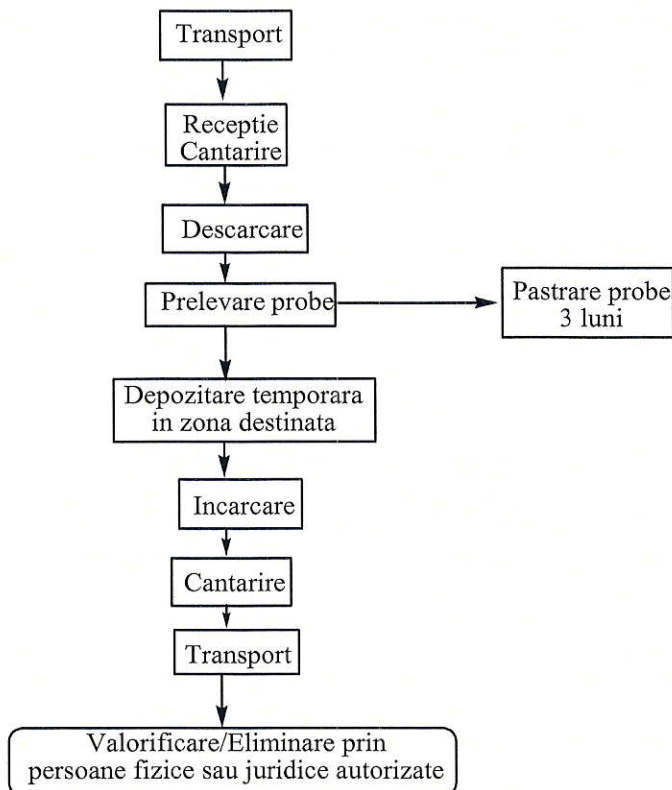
Transport

Receptie
Cantarire

Descarcare

Prelevare probe

Pastrare probe
3 luni

Depozitare temporara
in zona destinata

Incarcare

Cantarire

Transport

Valorificare/Eliminare prin
persoane fizice sau juridice autorizate